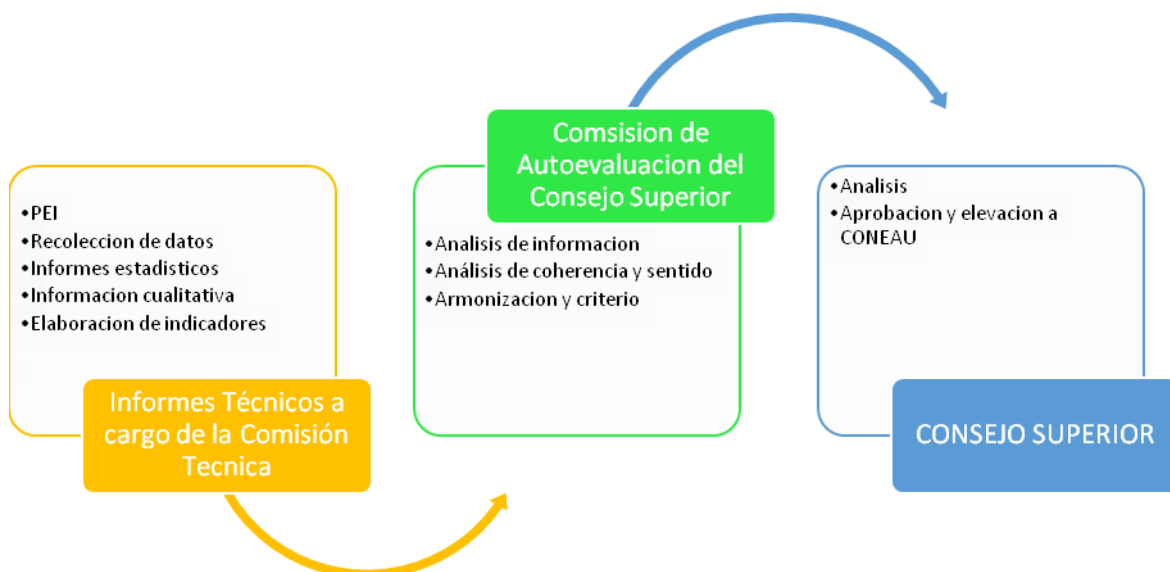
•PEI
•Recoleccion de datos
•Informes estadisticos
•Informacion cualitativa
•Elaboracion de indicadores

Informes Técnicos a cargo de la Comisión Tecnica

Comsision de Autoevaluacion del Consejo Superior

•Analisis de informacion
•Análisis de coherencia y sentido
•Armonizacion y criterio

•Analisis
•Aprobacion y elevacion a CONEAU

CONSEJO SUPERIOR